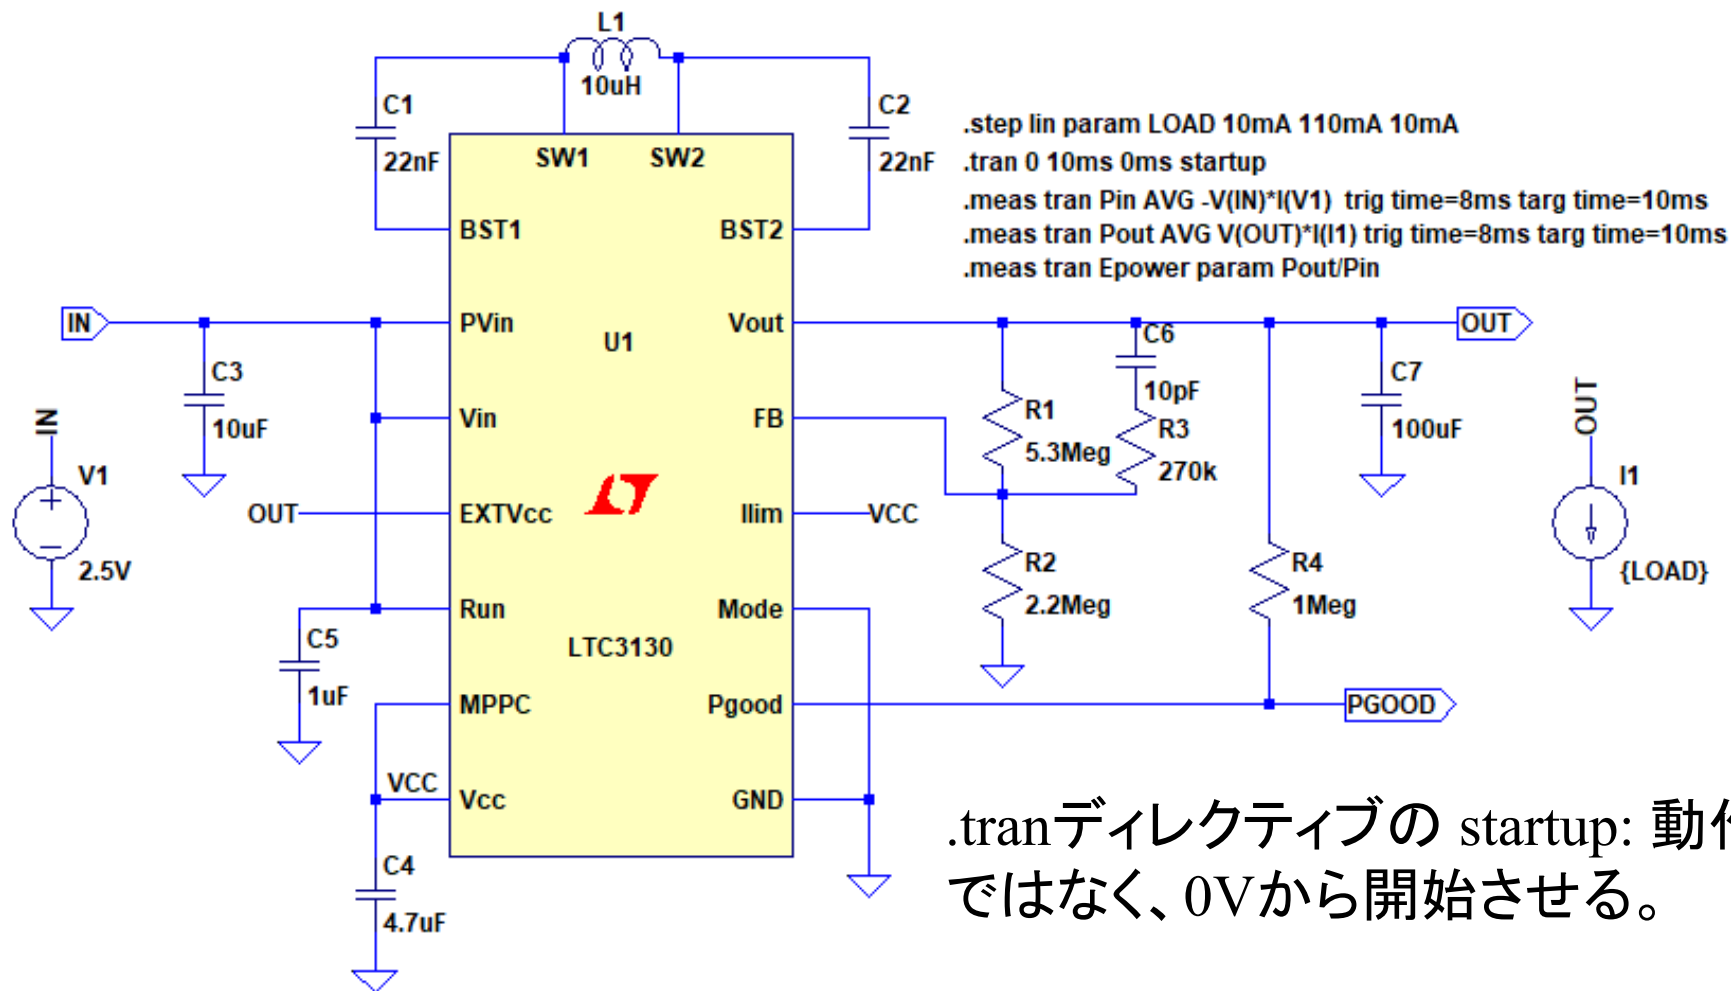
L1
10uH
C1
22nF
C2
22nF
SW1
SW2
BST1
BST2
.step lin param LOAD 10mA 110mA 10mA
.tran 0 10ms 0ms startup
.meas tran Pin AVG -V(IN)*I(V1) trig time=8ms targ time=10ms
.meas tran Pout AVG V(OUT)*I(I1) trig time=8ms targ time=10ms
.meas tran Epower param Pout/Pin
IN
PVin
U1
Vout
OUT
C3
10uF
C6
10pF
C7
100uF
IN
V1
2.5V
Vin
FB
R1
5.3Meg
R3
270k
OUT
I1
{LOAD}
OUT
EXTVcc
Ilim
VCC
Run
Mode
R2
2.2Meg
R4
1Meg
C5
1uF
LTC3130
MPPC
Pgood
PGOOD
VCC
Vcc
GND
C4
4.7uF
.tranディレクティブの startup: 動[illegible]
ではなく、0Vから開始させる。